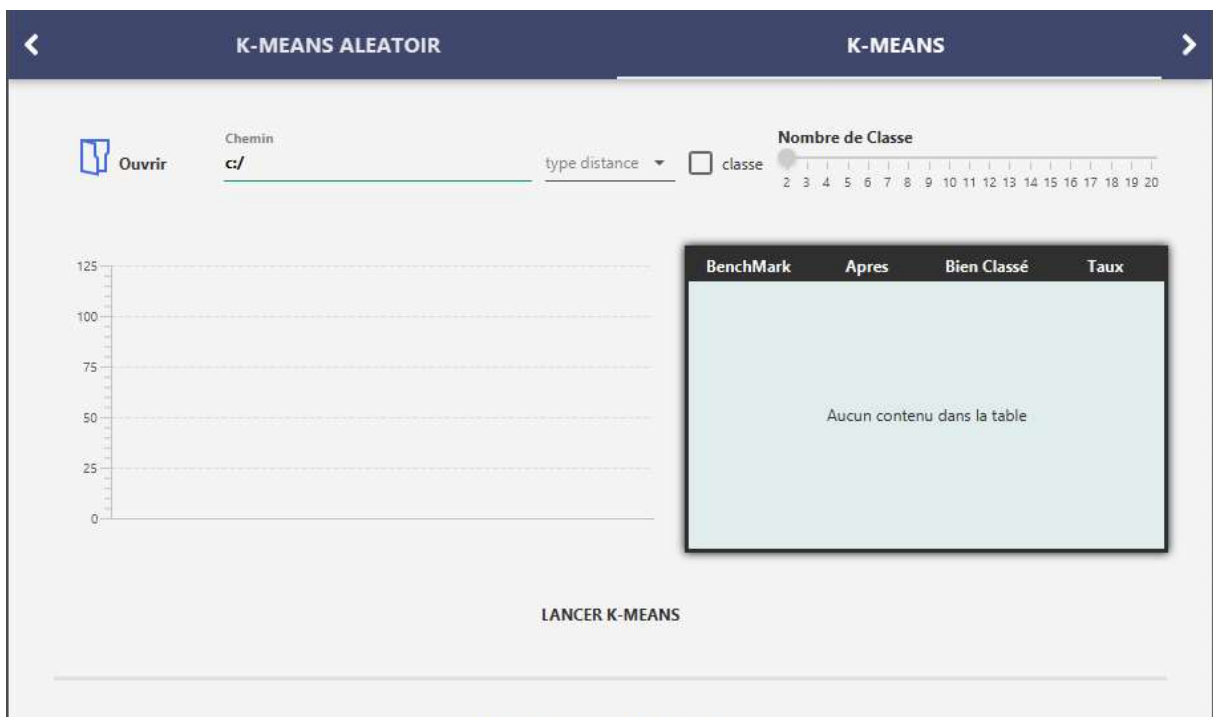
K-MEANS ALEATOIR

K-MEANS

Ouvrir

Chemin

c:/

type distance

classe

Nombre de Classe

2 3 4 5 6 7 8 9 10 11 12 13 14 15 16 17 18 19 20

125
100
75
50
25
0

| BenchMark | Apres | Bien Classé | Taux |
|---|---|---|---|

Aucun contenu dans la table

LANCER K-MEANS